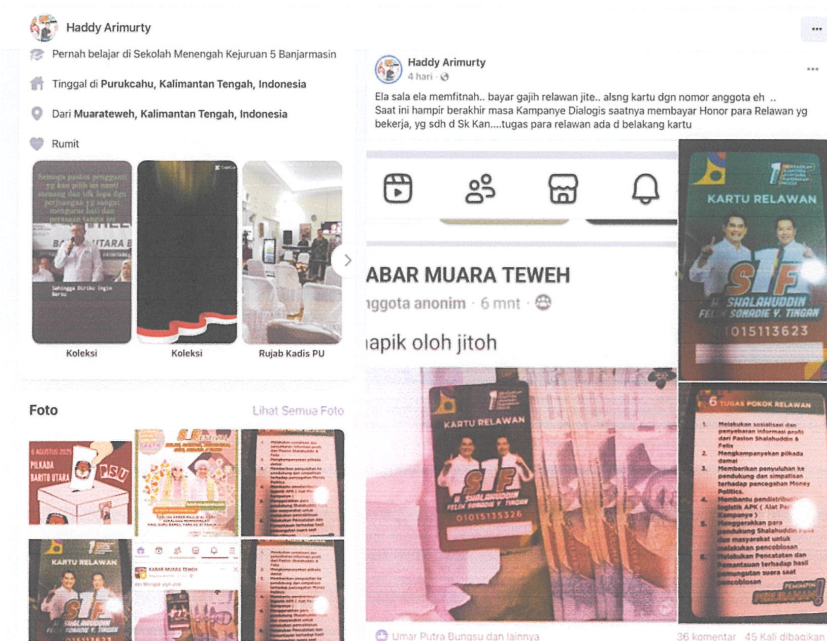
Haddy Arimurty

Pernah belajar di Sekolah Menengah Kejuruan 5 Banjarmasin

Tinggal di Purukcahu, Kalimantan Tengah, Indonesia

Dari Muarateweh, Kalimantan Tengah, Indonesia

Rumit

Koleksi

Koleksi

Rujab Kadis PU

Foto

Lihat Semua Foto

6 AGUSTUS 2025
PILKADA BARITO UTARA
PSU

KARTU RELAWAN

Haddy Arimurty
4 hari

Ela sala ela memfitnah.. bayar gajih relawan jite.. alsng kartu dgn nomor anggota eh ..
Saat ini hampir berakhir masa Kampanye Dialogis saatnya membayar Honor para Relawan yg bekerja, yg sdh d Sk Kan....tugas para relawan ada d belakang kartu

ABAR MUARA TEWEH
nggota anonim · 6 mnt

apik oloh jitoh

KARTU RELAWAN
SIF
H. SHALAHUDDIN
FELIX SONADIE Y. TINGAN
01015113623

KARTU RELAWAN
SIF
H. SHALAHUDDIN
FELIX SONADIE Y. TINGAN
01015135326

6 TUGAS POKOK RELAWAN
1. Melakukan sosialisasi dan penyebaran informasi profil dari Paslon Shalahuddin & Felix
2. Mengkampanyekan pilkada damai
3. Memberikan penyuluhan ke pendukung dan simpatisan terhadap pencegahan Money Politics.
4. Membantu pendistribusian logistik APK ( Alat Peraga Kampanye )
5. Menggerakan para pendukung Shalahuddin Felix dan masyarakat untuk melakukan pencoblosan
6. Melakukan Pencatatan dan Pemantauan terhadap hasil perhitungan suara saat pencoblosan

PEMIMPIN PILIHANMU!

Umar Putra Bungsu dan lainnya

36 komentar 45 Kali dibagikan